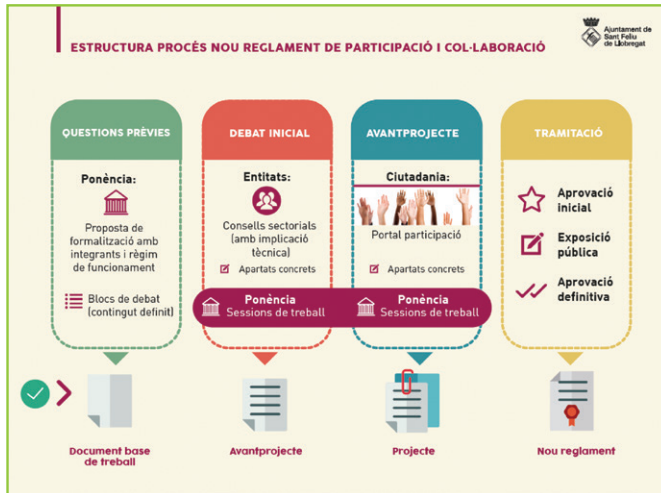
ESTRUCTURA PROCÉS NOU REGLAMENT DE PARTICIPACIÓ I COL·LABORACIÓ

Ajuntament de Sant Feliu de Llobregat

QUESTIONS PRÈVIES

Ponència:

Proposta de formalització amb integrants i règim de funcionament

Blocs de debat (contingut definit)

DEBAT INICIAL

Entitats:

Consells sectorials (amb implicació tècnica)

Apartats concrets

AVANTPROJECTE

Ciutadania:

Portal participació

Apartats concrets

Ponència
Sessions de treball

Ponència
Sessions de treball

TRAMITACIÓ

Aprovació inicial

Exposició pública

Aprovació definitiva

Document base de treball

Avantprojecte

Projecte

Nou reglament